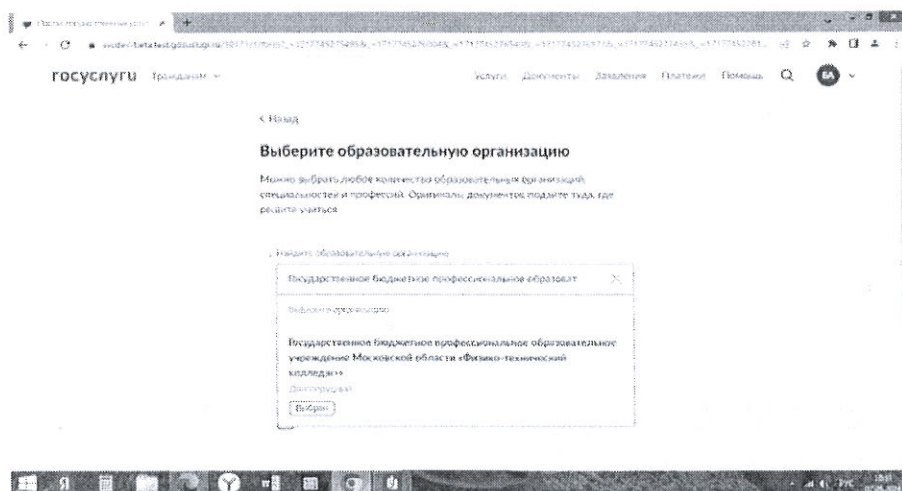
госуслуги Гражданам

Услуги Документы Заявления Платежи Помощь

БА

< Назад

Выберите образовательную организацию

Можно выбрать любое количество образовательных организаций, специальностей и профессий. Оригиналы документов подайте туда, где решите учиться

Найдите образовательную организацию

Государственное бюджетное профессиональное образоват

Выберите организацию

Государственное бюджетное профессиональное образовательное учреждение Московской области «Физико-технический колледж»

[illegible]

Выбрать